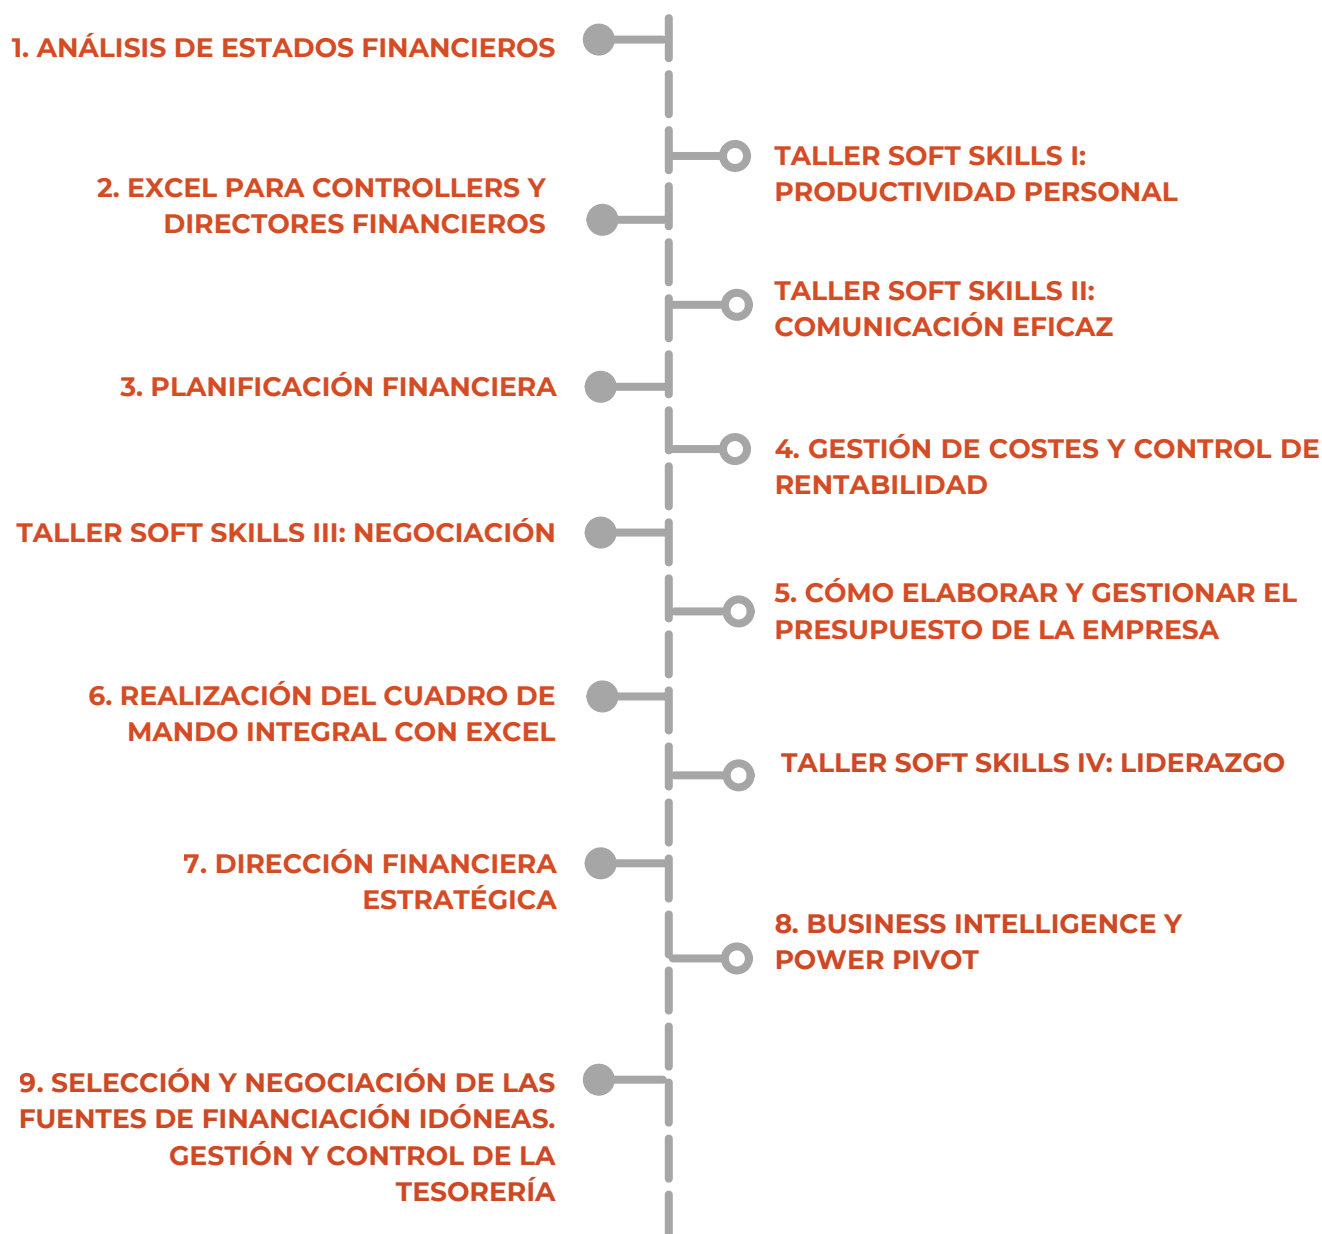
1. ANÁLISIS DE ESTADOS FINANCIEROS

TALLER SOFT SKILLS I: PRODUCTIVIDAD PERSONAL

2. EXCEL PARA CONTROLLERS Y DIRECTORES FINANCIEROS

TALLER SOFT SKILLS II: COMUNICACIÓN EFICAZ

3. PLANIFICACIÓN FINANCIERA

4. GESTIÓN DE COSTES Y CONTROL DE RENTABILIDAD

TALLER SOFT SKILLS III: NEGOCIACIÓN

5. CÓMO ELABORAR Y GESTIONAR EL PRESUPUESTO DE LA EMPRESA

6. REALIZACIÓN DEL CUADRO DE MANDO INTEGRAL CON EXCEL

TALLER SOFT SKILLS IV: LIDERAZGO

7. DIRECCIÓN FINANCIERA ESTRATÉGICA

8. BUSINESS INTELLIGENCE Y POWER PIVOT

9. SELECCIÓN Y NEGOCIACIÓN DE LAS FUENTES DE FINANCIACIÓN IDÓNEAS. GESTIÓN Y CONTROL DE LA TESORERÍA